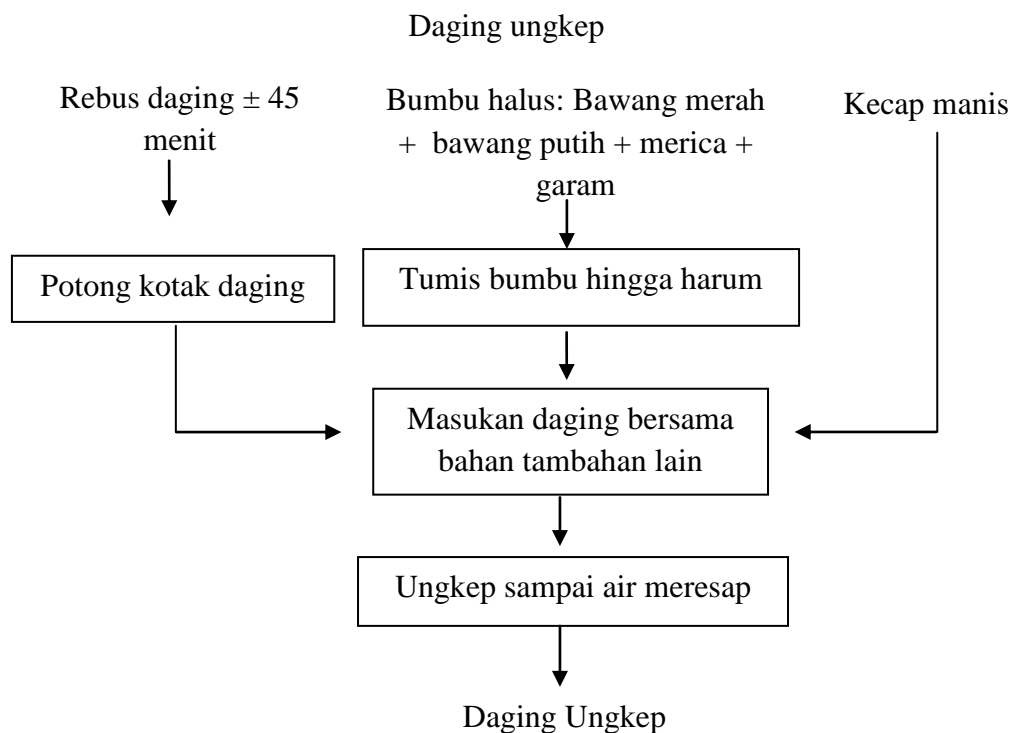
Daging ungkep

Rebus daging $\pm$ 45 menit

Bumbu halus: Bawang merah + bawang putih + merica + garam

Kecap manis

Potong kotak daging

Tumis bumbu hingga harum

Masukan daging bersama bahan tambahan lain

Ungkep sampai air meresap

Daging Ungkep